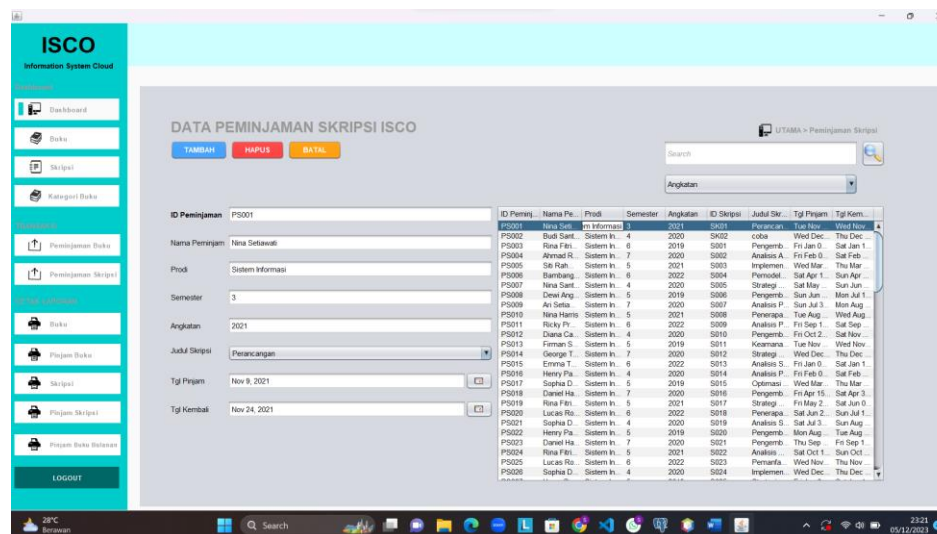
ISCO
Information System Cloud

Dashboard
Buku
Skripsi
Kategori Buku
Peminjaman Buku
Peminjaman Skripsi
Buku
Pinjam Buku
Skripsi
Pinjam Skripsi
Pinjam Buku Bulanan
LOGOUT

DATA PEMINJAMAN SKRIPSI ISCO
TAMBAH HAPUS BATAL

UTAMA > Peminjaman Skripsi
Search
Angkatan

ID Peminjaman PS001
Nama Peminjam Nina Setiawati
Prodi Sistem Informasi
Semester 3
Angkatan 2021
Judul Skripsi Perancangan
Tgl Pinjam Nov 9, 2021
Tgl Kembali Nov 24, 2021

| ID Peminj... | Nama Pe... | Prodi | Semester | Angkatan | ID Skripsi | Judul Skr... | Tgl Pinjam | Tgl Kem... |
|---|---|---|---|---|---|---|---|---|
| PS001 | Nina Seti... | m Informasi | 3 | 2021 | SK01 | Perancan... | Tue Nov ... | Wed Nov ... |
| PS002 | Budi Sant... | Sistem In... | 4 | 2020 | SK02 | coba | Wed Dec ... | Thu Dec ... |
| PS003 | Rina Fitri... | Sistem In... | 6 | 2019 | S001 | Pengemb... | Fri Jan 0... | Sat Jan 1... |
| PS004 | Ahmad R... | Sistem In... | 7 | 2020 | S002 | Analisis A... | Fri Feb 0... | Sat Feb ... |
| PS005 | Siti Rah... | Sistem In... | 5 | 2021 | S003 | Implemen... | Wed Mar ... | Thu Mar ... |
| PS006 | Bambang... | Sistem In... | 6 | 2022 | S004 | Pemodel... | Sat Apr 1... | Sun Apr ... |
| PS007 | Nina Sant... | Sistem In... | 4 | 2020 | S005 | Strategi ... | Sat May ... | Sun Jun ... |
| PS008 | Dewi Ang... | Sistem In... | 5 | 2019 | S006 | Pengemb... | Sun Jun ... | Mon Jul 1... |
| PS009 | Ari Setia... | Sistem In... | 7 | 2020 | S007 | Analisis P... | Sun Jul 3... | Mon Aug ... |
| PS010 | Nina Harris | Sistem In... | 5 | 2021 | S008 | Penerapa... | Tue Aug ... | Wed Aug... |
| PS011 | Ricky Pr... | Sistem In... | 6 | 2022 | S009 | Analisis P... | Fri Sep 1... | Sat Sep ... |
| PS012 | Diana Ca... | Sistem In... | 4 | 2020 | S010 | Pengemb... | Fri Oct 2... | Sat Nov ... |
| PS013 | Firman S... | Sistem In... | 5 | 2019 | S011 | Keamana... | Tue Nov ... | Wed Nov ... |
| PS014 | George T... | Sistem In... | 7 | 2020 | S012 | Strategi ... | Wed Dec ... | Thu Dec ... |
| PS015 | Emma T... | Sistem In... | 6 | 2022 | S013 | Analisis S... | Fri Jan 0... | Sat Jan 1... |
| PS016 | Henry Pa... | Sistem In... | 4 | 2020 | S014 | Analisis P... | Fri Feb 0... | Sat Feb ... |
| PS017 | Sophia D... | Sistem In... | 5 | 2019 | S015 | Optimasi ... | Wed Mar ... | Thu Mar ... |
| PS018 | Daniel Ha... | Sistem In... | 7 | 2020 | S016 | Pengemb... | Fri Apr 15... | Sat Apr 3... |
| PS019 | Rina Fitri... | Sistem In... | 5 | 2021 | S017 | Strategi ... | Fri May 2... | Sat Jun 0... |
| PS020 | Lucas Ro... | Sistem In... | 6 | 2022 | S018 | Penerapa... | Sat Jun 2... | Sun Jul 1... |
| PS021 | Sophia D... | Sistem In... | 4 | 2020 | S019 | Analisis S... | Sat Jul 3... | Sun Aug ... |
| PS022 | Henry Pa... | Sistem In... | 5 | 2019 | S020 | Pengemb... | Mon Aug ... | Tue Aug ... |
| PS023 | Daniel Ha... | Sistem In... | 7 | 2020 | S021 | Pengemb... | Thu Sep ... | Fri Sep 1... |
| PS024 | Rina Fitri... | Sistem In... | 5 | 2021 | S022 | Analisis ... | Sat Oct 1... | Sun Oct ... |
| PS025 | Lucas Ro... | Sistem In... | 6 | 2022 | S023 | Pemanfa... | Wed Nov... | Thu Nov ... |
| PS026 | Sophia D... | Sistem In... | 4 | 2020 | S024 | Implemen... | Wed Dec ... | Thu Dec ... |

28°C Berawan
Search
23:21 05/12/2023